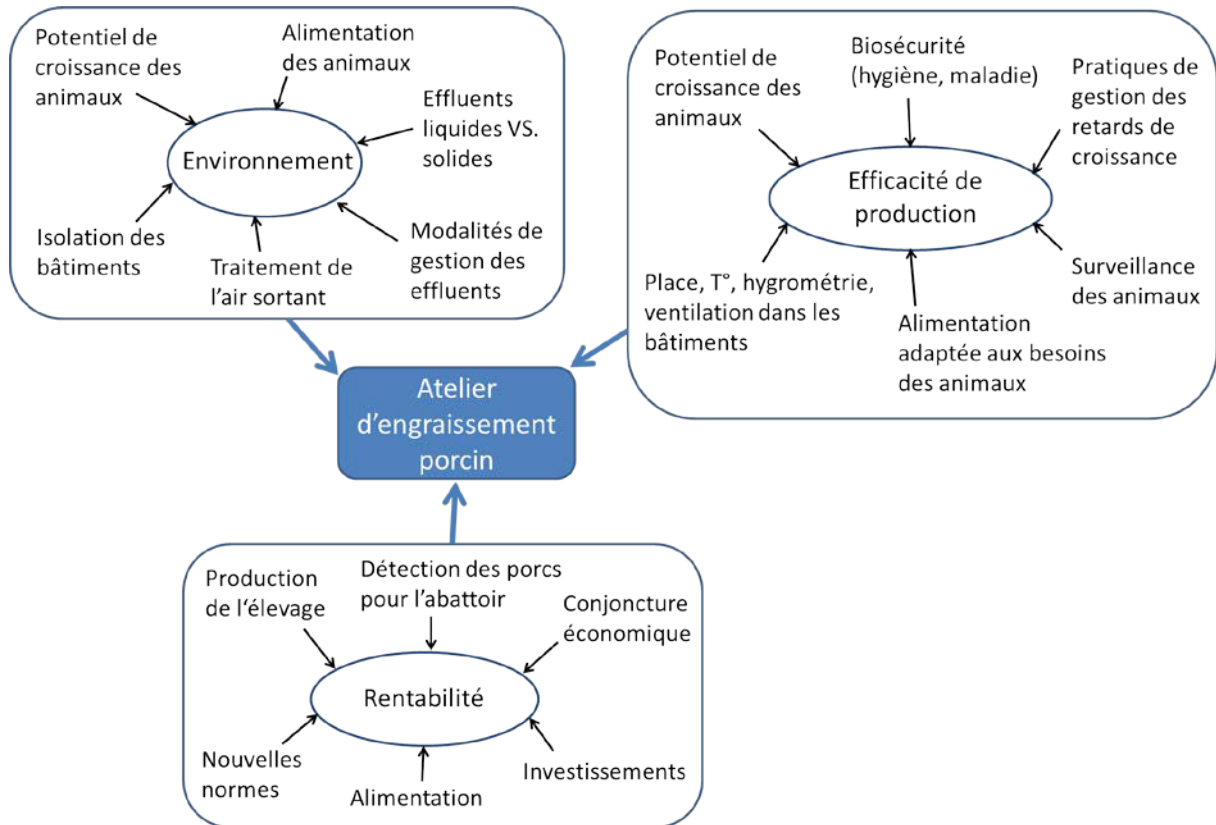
Potentiel de croissance des animaux

Alimentation des animaux

Effluents liquides VS. solides

Environnement

Isolation des bâtiments

Traitement de l'air sortant

Modalités de gestion des effluents

Potentiel de croissance des animaux

Biosécurité (hygiène, maladie)

Pratiques de gestion des retards de croissance

Efficacité de production

Place, T°, hygrométrie, ventilation dans les bâtiments

Alimentation adaptée aux besoins des animaux

Surveillance des animaux

Atelier d'engraissement porcin

Production de l'élevage

Détection des porcs pour l'abattoir

Conjoncture économique

Rentabilité

Nouvelles normes

Alimentation

Investissements